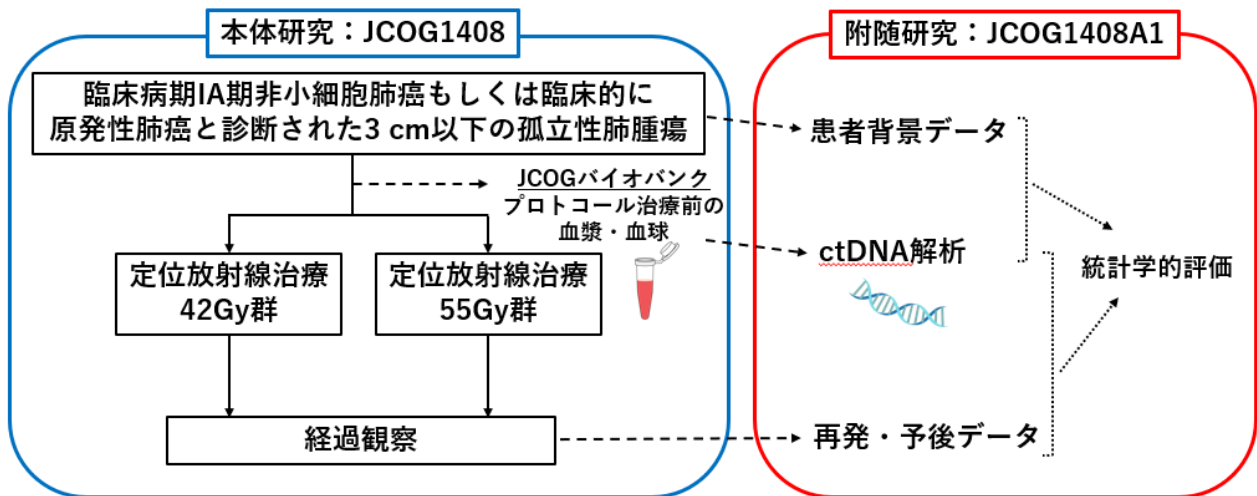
本体研究：JCOG1408

臨床病期IA期非小細胞肺癌もしくは臨床的に原発性肺癌と診断された3 cm以下の孤立性肺腫瘍

JCOGバイオバンク
プロトコール治療前の血漿・血球

定位放射線治療
42Gy群

定位放射線治療
55Gy群

経過観察

附随研究：JCOG1408A1

患者背景データ

ctDNA解析

再発・予後データ

統計学的評価